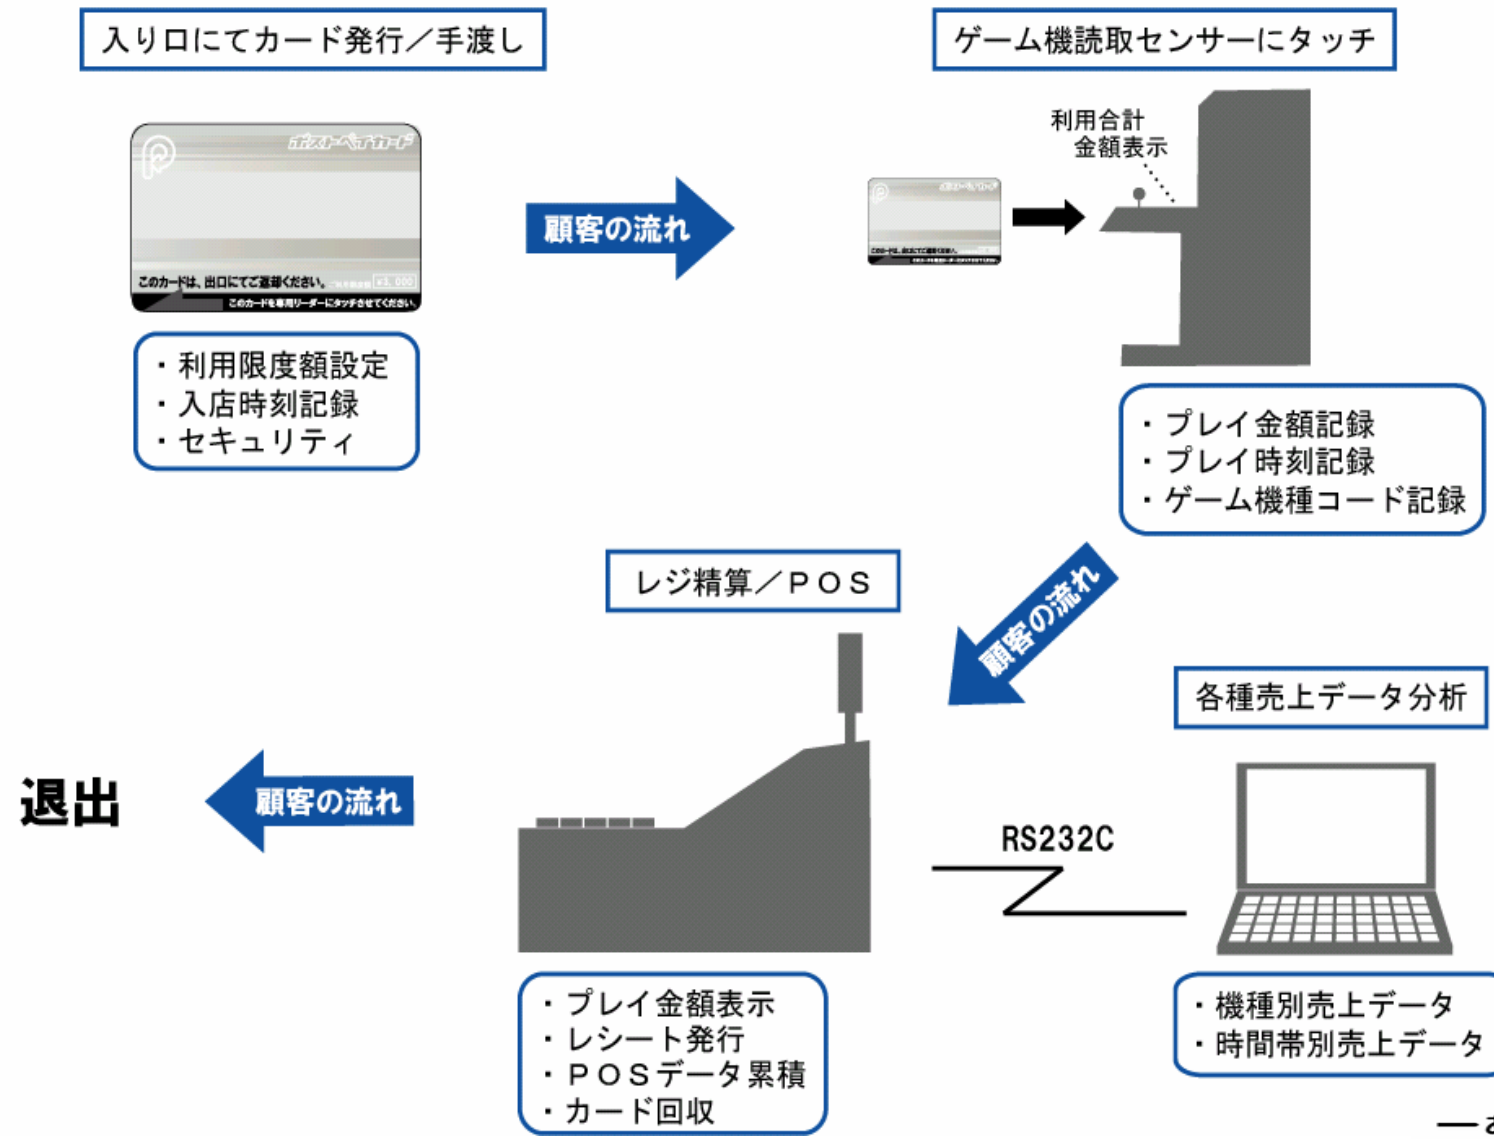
入り口にてカード発行／手渡し

ポストペイカード

このカードは、出口にてご返却ください。

このカードを専用リーダーにタッチさせてください。

・利用限度額設定
・入店時刻記録
・セキュリティ

顧客の流れ

ゲーム機読取センサーにタッチ

利用合計
金額表示

・プレイ金額記録
・プレイ時刻記録
・ゲーム機種コード記録

顧客の流れ

レジ精算／ＰＯＳ

各種売上データ分析

退出

顧客の流れ

RS232C

・プレイ金額表示
・レシート発行
・ＰＯＳデータ累積
・カード回収

・機種別売上データ
・時間帯別売上データ